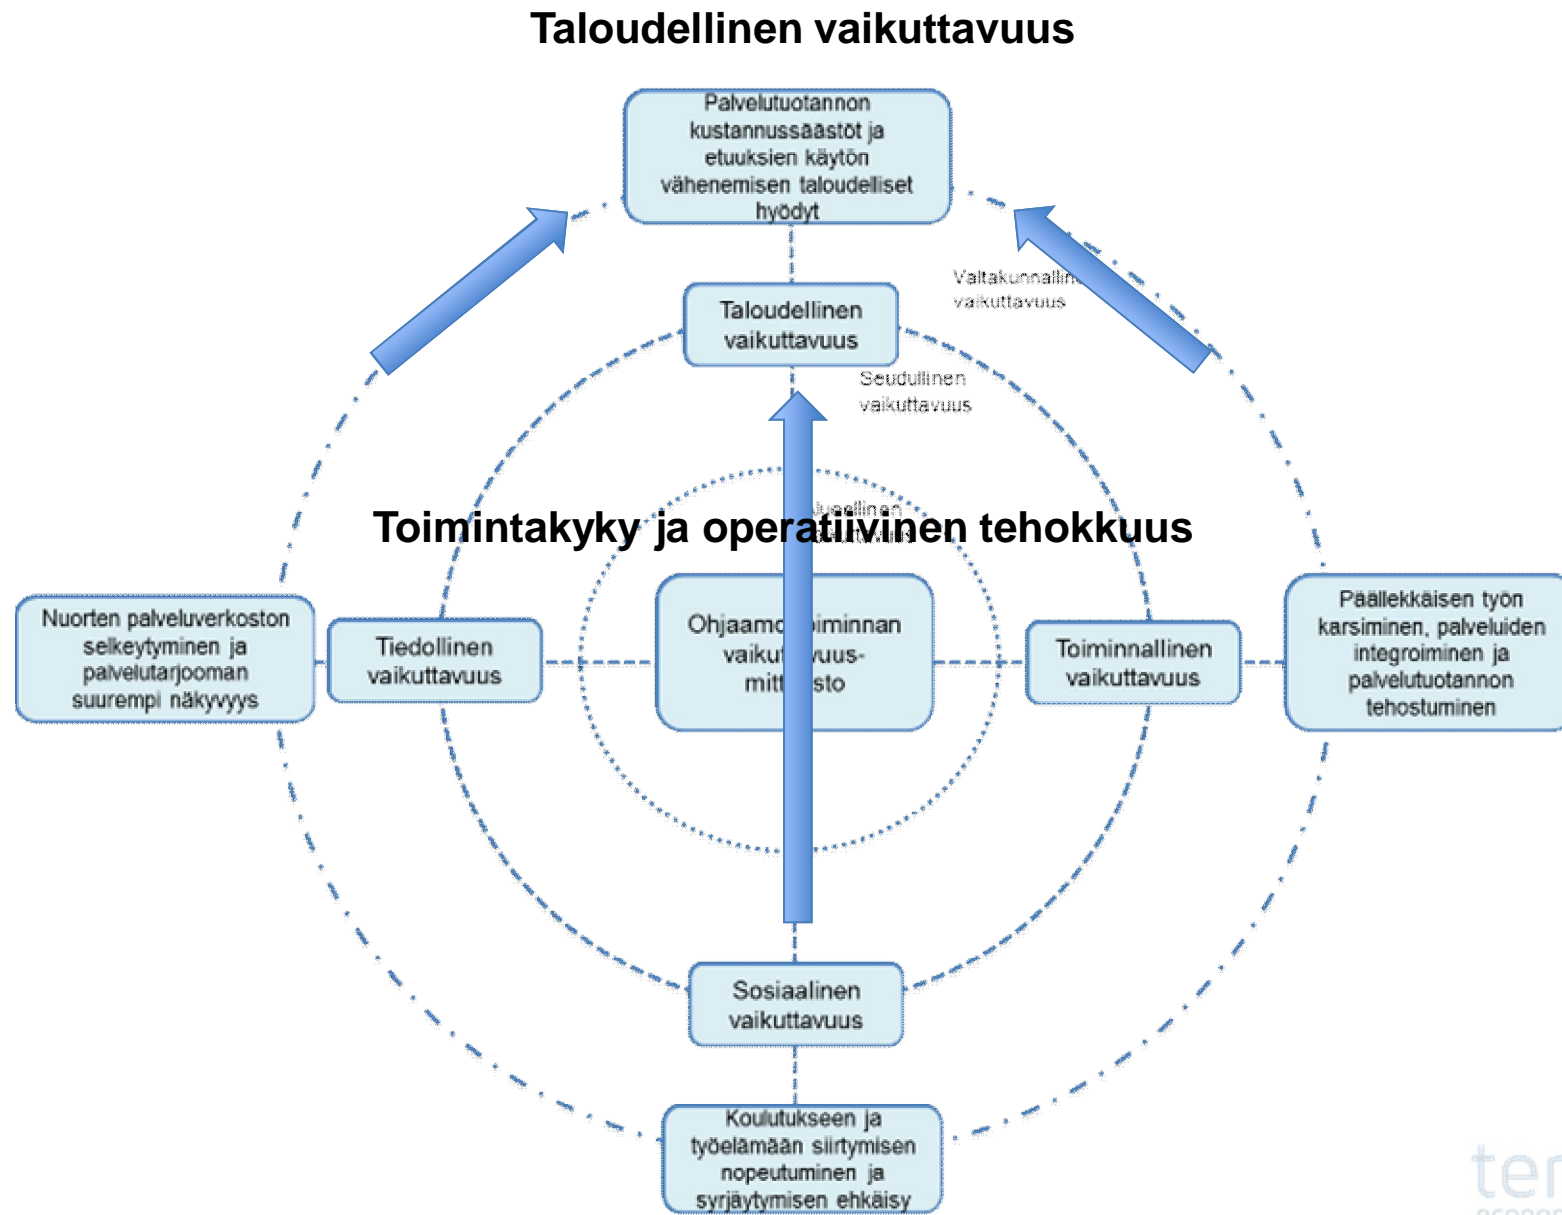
Taloudellinen vaikuttavuus

Palvelutuotannon kustannussäästöt ja etuuksien käytön vähenemisen taloudelliset hyödyt

Valtakunnallinen vaikuttavuus

Taloudellinen vaikuttavuus

Seudullinen vaikuttavuus

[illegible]llinen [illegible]

Toimintakyky ja operatiivinen tehokkuus

Nuorten palveluverkoston selkeytyminen ja palvelutarjooman suurempi näkyvyys

Tiedollinen vaikuttavuus

Ohjaamo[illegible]iminnan vaiku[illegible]uus-mitt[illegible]sto

Toiminnallinen vaikuttavuus

Päällekkäisen työn karsiminen, palveluiden integroiminen ja palvelutuotannon tehostuminen

Sosiaalinen vaikuttavuus

Koulutukseen ja työelämään siirtymisen nopeutuminen ja syrjäytymisen ehkäisy

ter